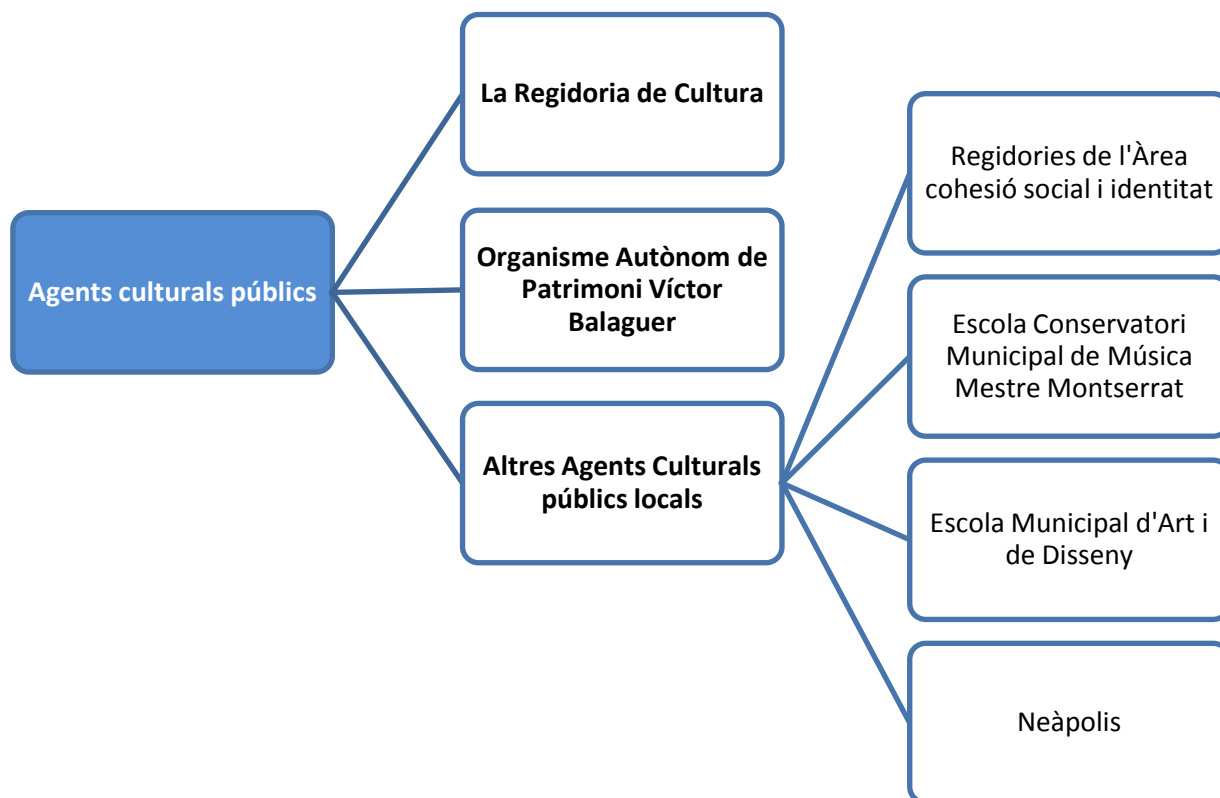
Agents culturals públics

La Regidoria de Cultura

Organisme Autònom de Patrimoni Víctor Balaguer

Altres Agents Culturals públics locals

Regidories de l'Àrea cohesió social i identitat

Escola Conservatori Municipal de Música Mestre Montserrat

Escola Municipal d'Art i de Disseny

Neàpolis